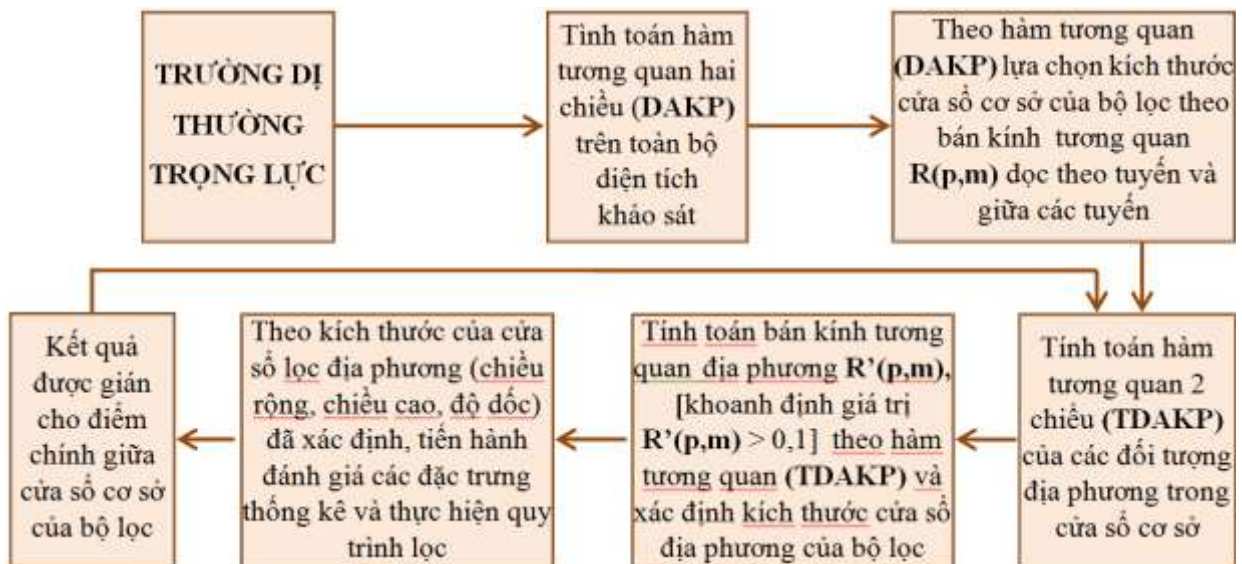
TRƯỜNG DỊ THƯỜNG TRỌNG LỰC

Tính toán hàm tương quan hai chiều (DAKP) trên toàn bộ diện tích khảo sát

Theo hàm tương quan (DAKP) lựa chọn kích thước cửa sổ cơ sở của bộ lọc theo bán kính tương quan R(p,m) dọc theo tuyến và giữa các tuyến

Tính toán hàm tương quan 2 chiều (TDAKP) của các đối tượng địa phương trong cửa sổ cơ sở

Tính toán bán kính tương quan địa phương R'(p,m), [khoanh định giá trị R'(p,m) > 0,1] theo hàm tương quan (TDAKP) và xác định kích thước cửa sổ địa phương của bộ lọc

Theo kích thước của cửa sổ lọc địa phương (chiều rộng, chiều cao, độ dốc) đã xác định, tiến hành đánh giá các đặc trưng thống kê và thực hiện quy trình lọc

Kết quả được gán cho điểm chính giữa cửa sổ cơ sở của bộ lọc